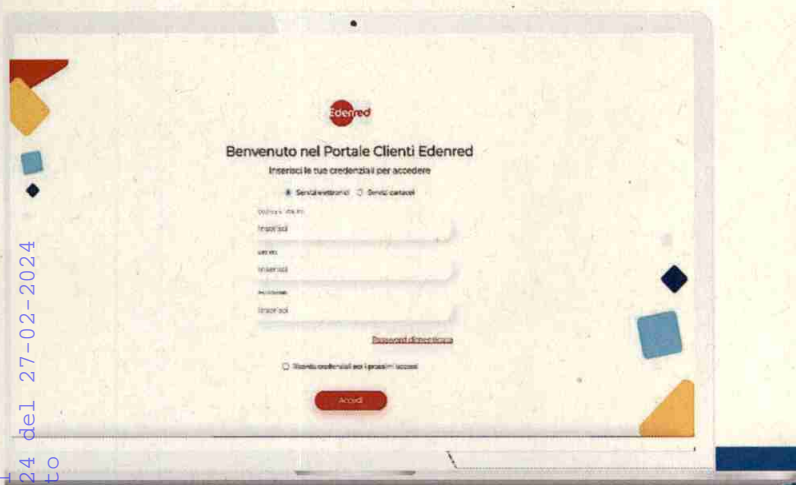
Edenred

Benvenuto nel Portale Clienti Edenred

Inserisci le tue credenziali per accedere

Servizi elettronici  Servizi cartacei

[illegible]
Inserisci

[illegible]
Inserisci

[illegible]
Inserisci

Password dimenticata

Ricorda credenziali per i prossimi accessi

Accedi

24 del 27-02-2024
to